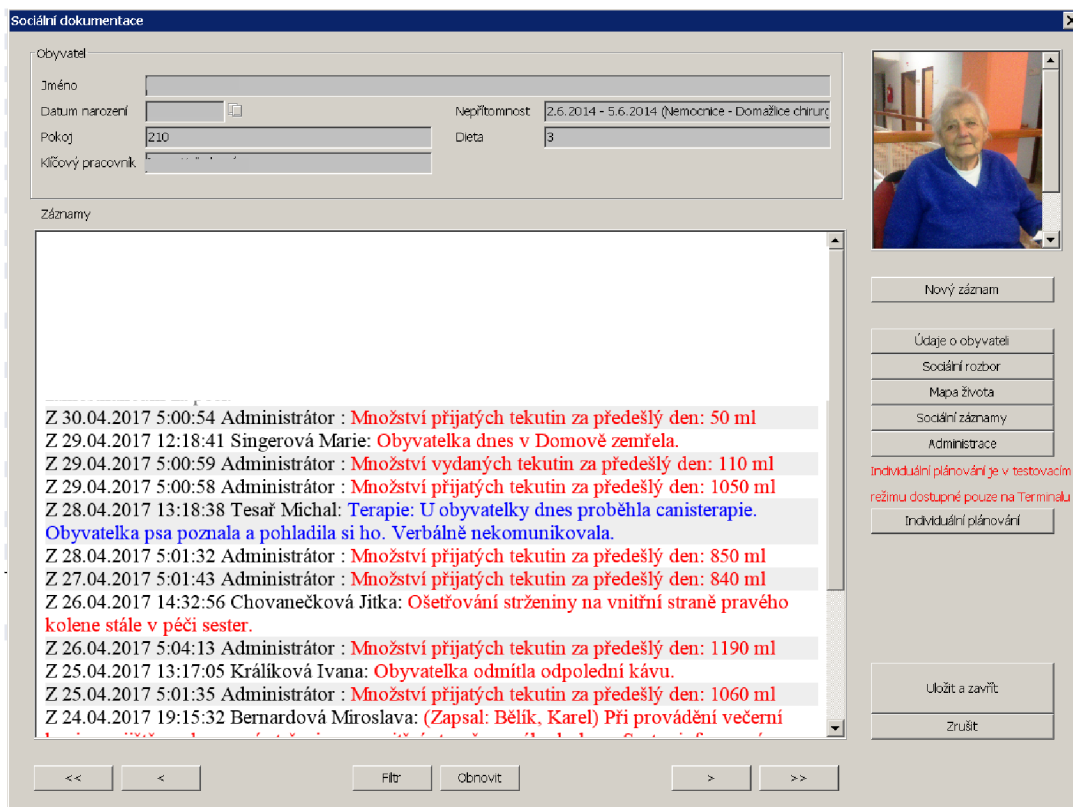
Sociální dokumentace

Obyvatel

Jméno

Datum narození

Nepřítomnost 2.6.2014 - 5.6.2014 (Nemocnice - Domažlice chirurg

Pokoj 210

Dieta 3

Klíčový pracovník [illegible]

Záznamy

Z 30.04.2017 5:00:54 Administrátor : Množství přijatých tekutin za předešlý den: 50 ml
Z 29.04.2017 12:18:41 Singerová Marie: Obyvatelka dnes v Domově zemřela.
Z 29.04.2017 5:00:59 Administrátor : Množství vydaných tekutin za předešlý den: 110 ml
Z 29.04.2017 5:00:58 Administrátor : Množství přijatých tekutin za předešlý den: 1050 ml
Z 28.04.2017 13:18:38 Tesař Michal: Terapie: U obyvatelky dnes proběhla canisterapie. Obyvatelka psa poznala a pohladila si ho. Verbálně nekomunikovala.
Z 28.04.2017 5:01:32 Administrátor : Množství přijatých tekutin za předešlý den: 850 ml
Z 27.04.2017 5:01:43 Administrátor : Množství přijatých tekutin za předešlý den: 840 ml
Z 26.04.2017 14:32:56 Chovanečková Jitka: Ošetřování strženiny na vnitřní straně pravého kolene stále v péči sester.
Z 26.04.2017 5:04:13 Administrátor : Množství přijatých tekutin za předešlý den: 1190 ml
Z 25.04.2017 13:17:05 Královíková Ivana: Obyvatelka odmítla odpolední kávu.
Z 25.04.2017 5:01:35 Administrátor : Množství přijatých tekutin za předešlý den: 1060 ml
Z 24.04.2017 19:15:32 Bernardová Miroslava: (Zapsal: Bělík, Karel) Při provádění večerní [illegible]

Nový záznam

Údaje o obyvateli
Sociální rozbor
Mapa života
Sociální záznamy
Administrace

Individuální plánování je v testovacím režimu dostupné pouze na Terminalu

Individuální plánování

Uložit a zavřít

Zrušit

<<
<
Filtr
Obnovit
>
>>